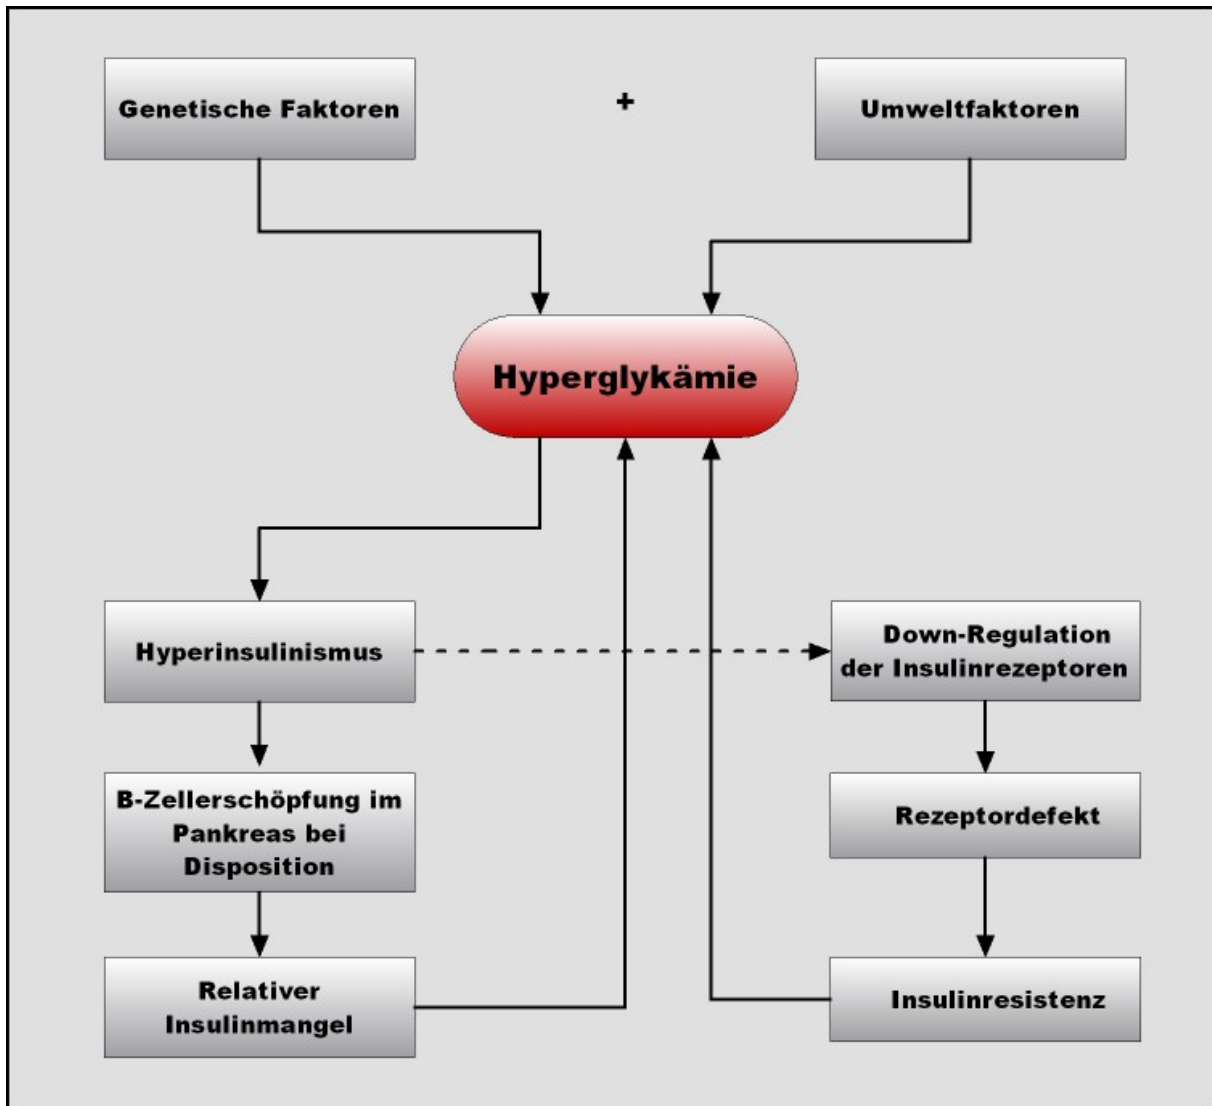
Genetische Faktoren

+

Umweltfaktoren

Hyperglykämie

Hyperinsulinismus

Down-Regulation der Insulinrezeptoren

B-Zellerschöpfung im Pankreas bei Disposition

Rezeptordefekt

Relativer Insulinmangel

Insulinresistenz